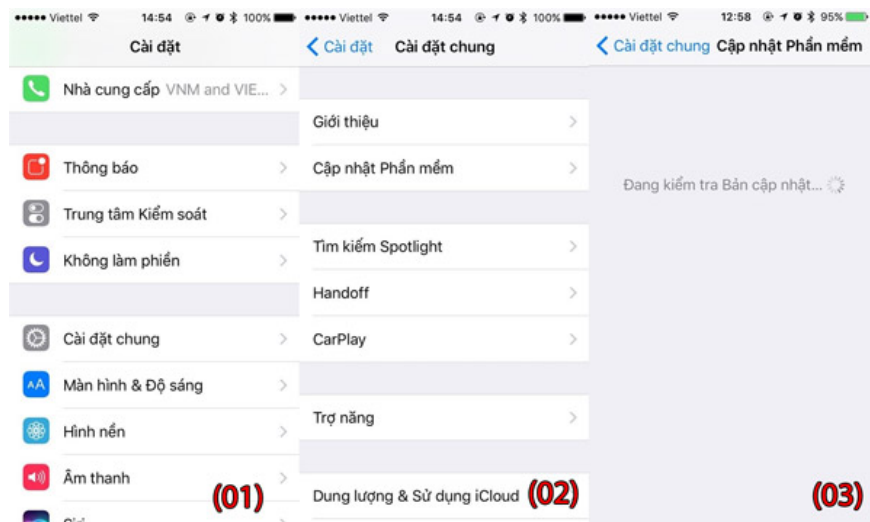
••••• Viettel 14:54 100%
Cài đặt
Nhà cung cấp VNM and VIE...
Thông báo
Trung tâm Kiểm soát
Không làm phiền
Cài đặt chung
Màn hình & Độ sáng
Hình nền
Âm thanh
(01)

••••• Viettel 14:54 100%
Cài đặt Cài đặt chung
Giới thiệu
Cập nhật Phần mềm
Tìm kiếm Spotlight
Handoff
CarPlay
Trợ năng
Dung lượng & Sử dụng iCloud
(02)

••••• Viettel 12:58 95%
Cài đặt chung Cập nhật Phần mềm
Đang kiểm tra Bản cập nhật...
(03)